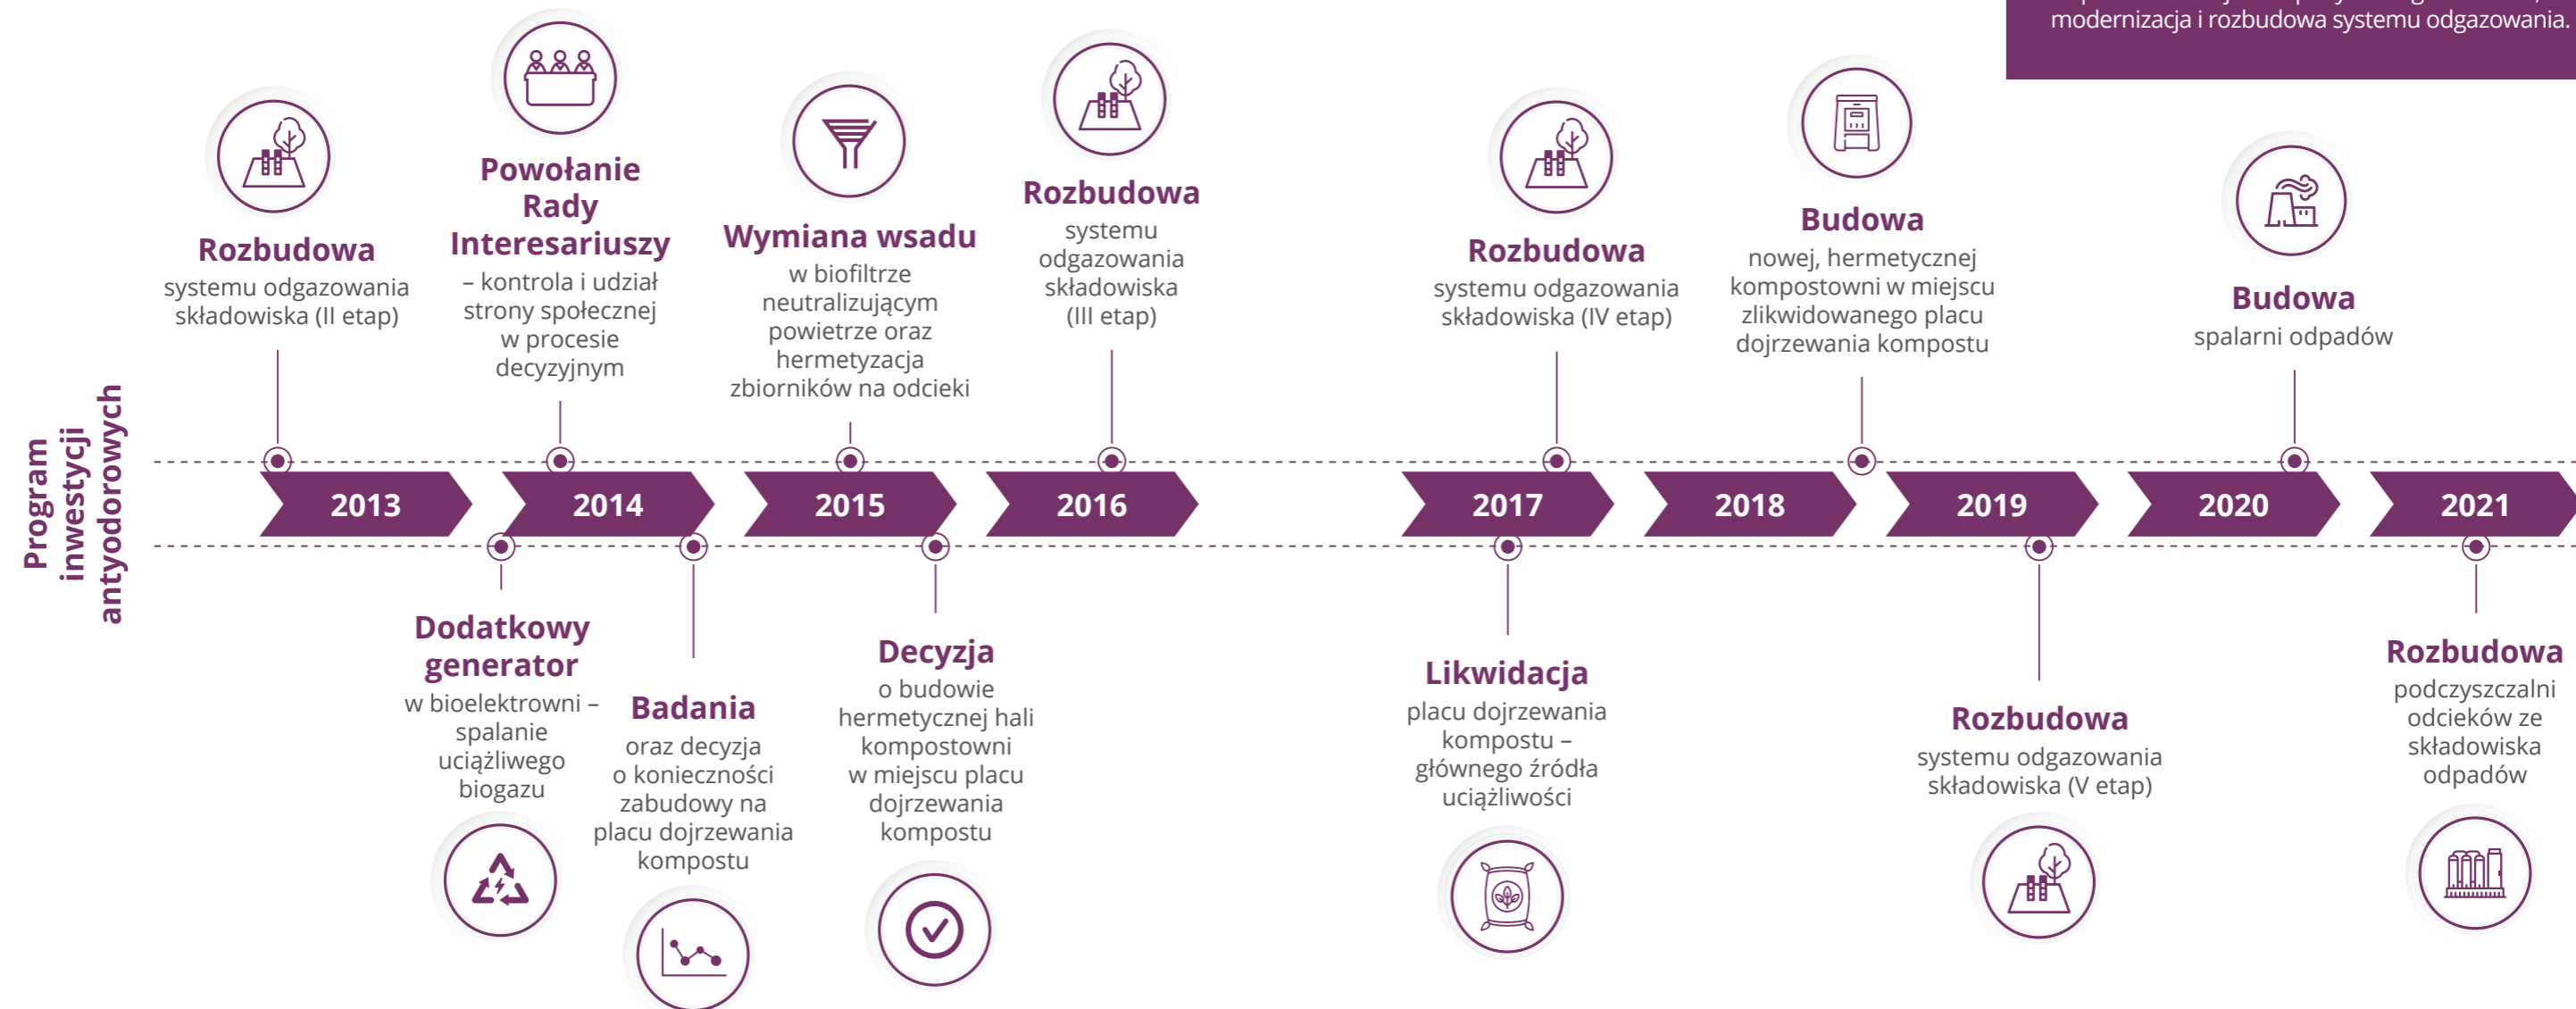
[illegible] modernizacja i rozbudowa systemu odgazowania.

Program inwestycji antyodorowych

Rozbudowa systemu odgazowania składowiska (II etap)

Powołanie Rady Interesariuszy – kontrola i udział strony społecznej w procesie decyzyjnym

Wymiana wsadu w biofiltrze neutralizującym powietrze oraz hermetyzacja zbiorników na odcieki

Rozbudowa systemu odgazowania składowiska (III etap)

Rozbudowa systemu odgazowania składowiska (IV etap)

Budowa nowej, hermetycznej kompostowni w miejscu zlikwidowanego placu dojrzewania kompostu

Budowa spalarni odpadów

2013

2014

2015

2016

2017

2018

2019

2020

2021

Dodatkowy generator w bioelektrowni – spalanie uciążliwego biogazu

Badania oraz decyzja o konieczności zabudowy na placu dojrzewania kompostu

Decyzja o budowie hermetycznej hali kompostowni w miejscu placu dojrzewania kompostu

Likwidacja placu dojrzewania kompostu – głównego źródła uciążliwości

Rozbudowa systemu odgazowania składowiska (V etap)

Rozbudowa podczyszczalni odcieków ze składowiska odpadów